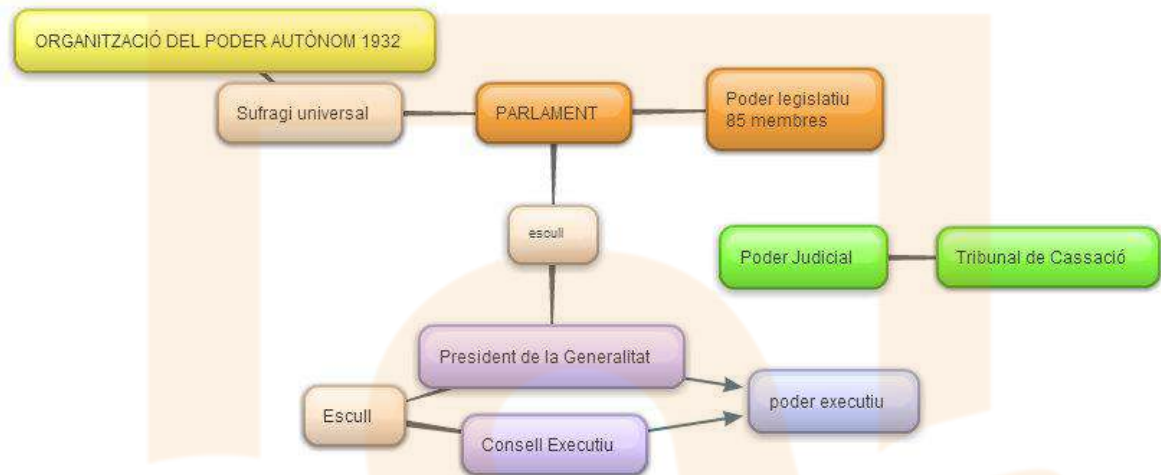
ORGANITZACIÓ DEL PODER AUTÒNOM 1932

Sufragi universal

PARLAMENT

Poder legislatiu
85 membres

escull

Poder Judicial

Tribunal de Cassació

President de la Generalitat

Escull

poder executiu

Consell Executiu